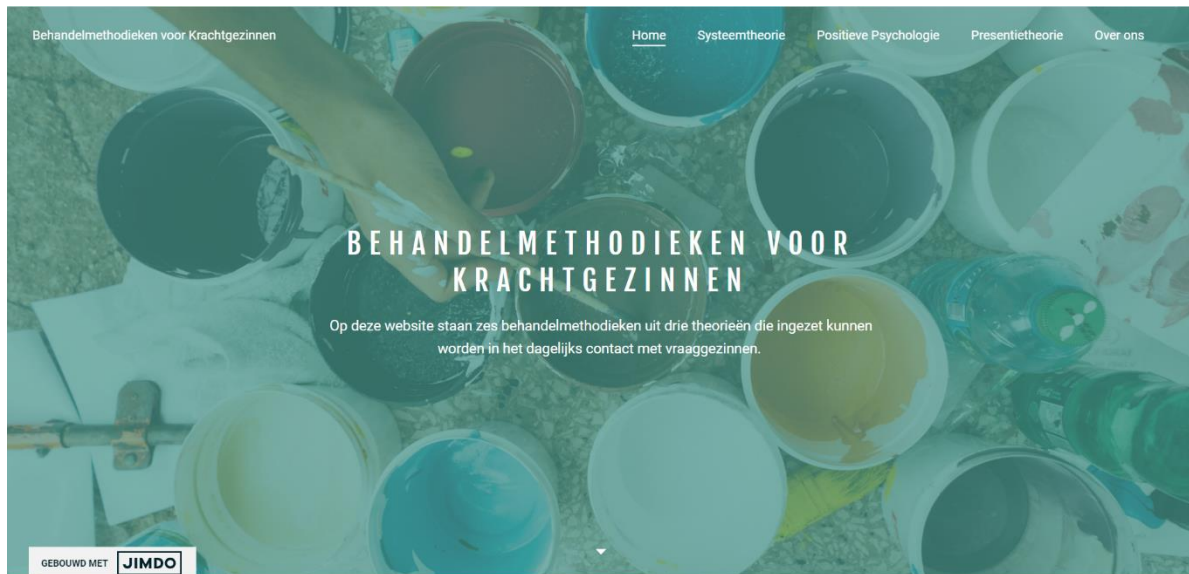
Behandelmethodieken voor Krachtgezinnen

Home Systeemtheorie Positieve Psychologie Presentietheorie Over ons

BEHANDELMETHODIEKEN VOOR KRACHTGEZINNEN

Op deze website staan zes behandelmethodieken uit drie theorieën die ingezet kunnen worden in het dagelijks contact met vraaggezinnen.

GEBOUWD MET JIMDO